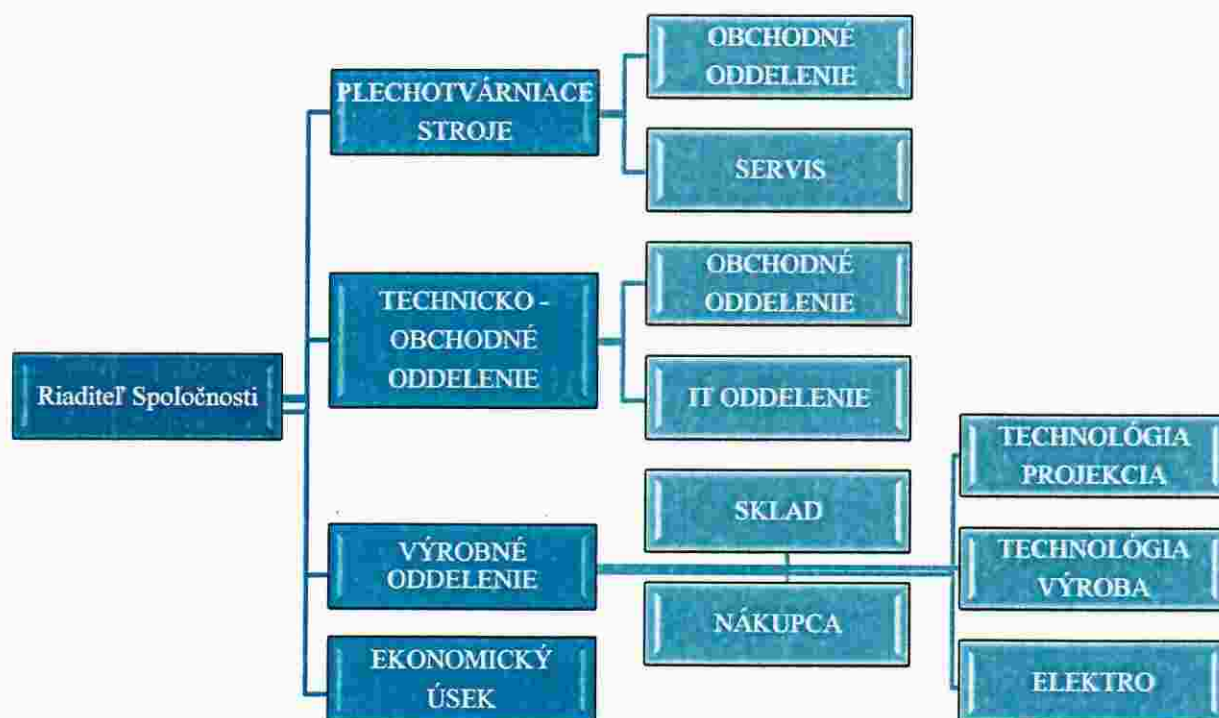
Riaditeľ Spoločnosti

PLECHOTVÁRNIACE STROJE

OBCHODNÉ ODDELENIE

SERVIS

TECHNICKO - OBCHODNÉ ODDELENIE

OBCHODNÉ ODDELENIE

IT ODDELENIE

VÝROBNÉ ODDELENIE

SKLAD

NÁKUPCA

TECHNOLÓGIA PROJEKCIA

TECHNOLÓGIA VÝROBA

ELEKTRO

EKONOMICKÝ ÚSEK